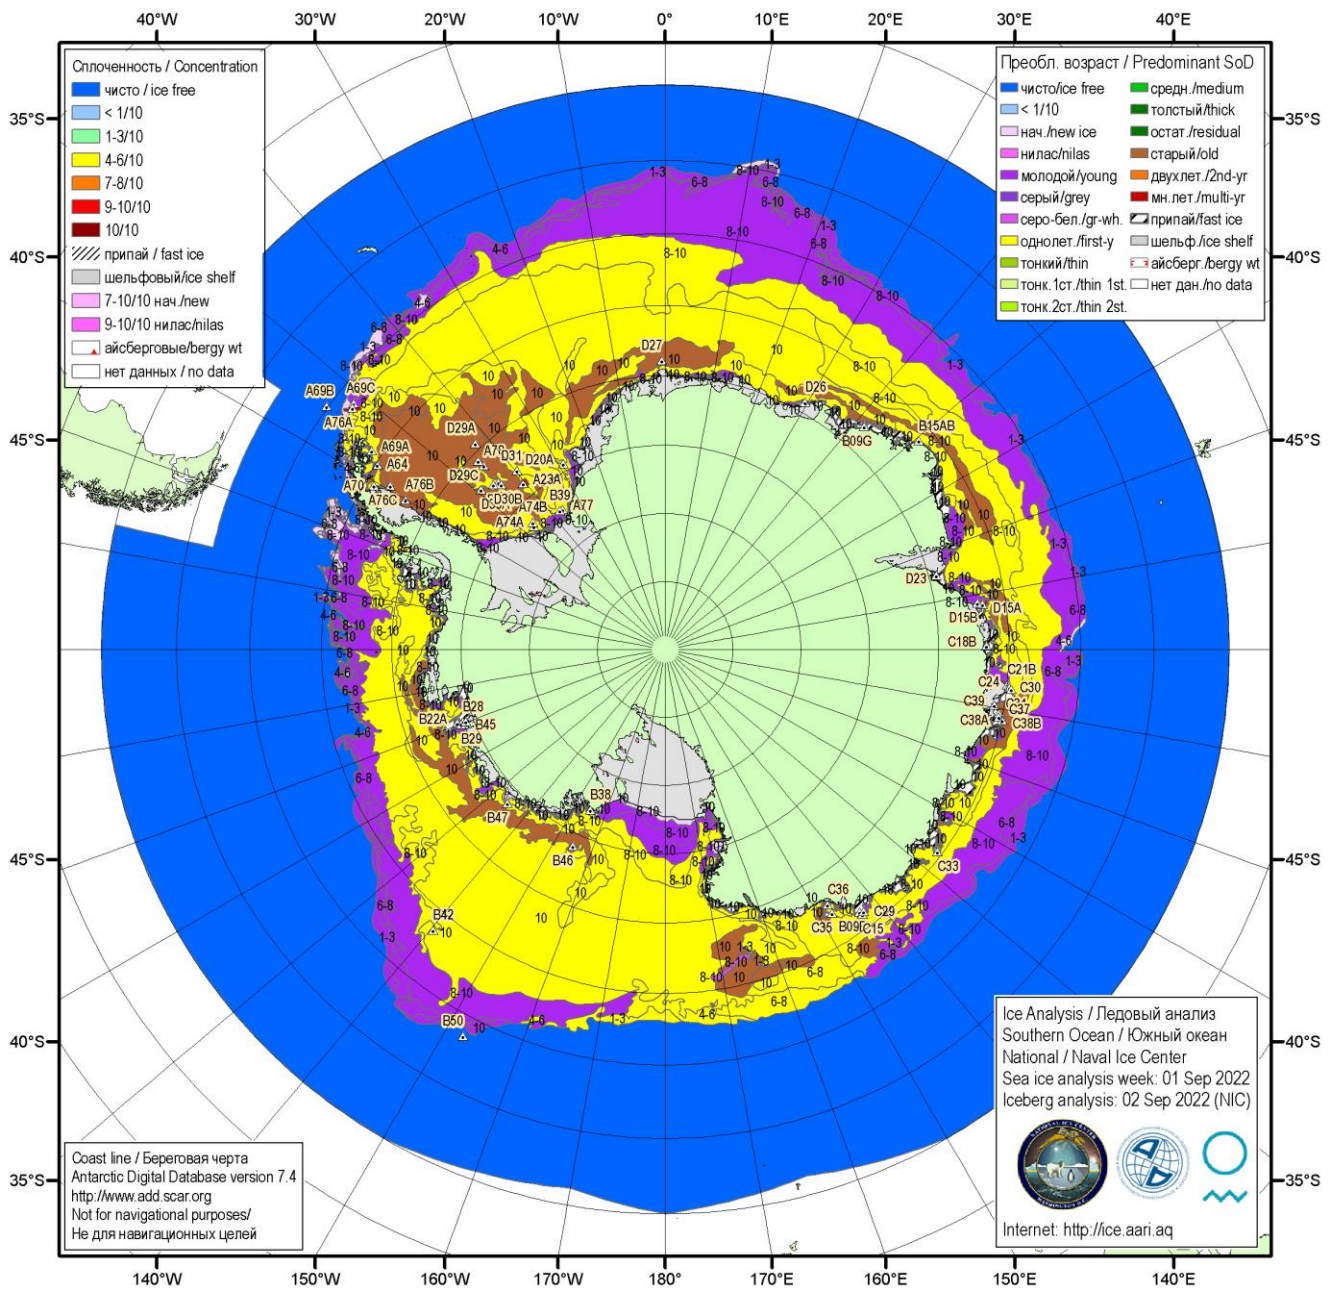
40°W 30°W 20°W 10°W 0° 10°E 20°E 30°E 40°E

Сплоченность / Concentration
чисто / ice free
< 1/10
1-3/10
4-6/10
7-8/10
9-10/10
10/10
припай / fast ice
шельфовый/ice shelf
7-10/10 нач./new
9-10/10 нилас/nilas
айсберговые/bergy wt
нет данных / no data

Преобл. возраст / Predominant SoD
чисто/ice free
< 1/10
нач./new ice
нилас/nilas
молодой/young
серый/grey
серо-бел./gr-wh.
однолет./first-y
тонкий/thin
тонк.1ст./thin 1st.
тонк.2ст./thin 2st.
средн./medium
толстый/thick
остат./residual
старый/old
двухлет./2nd-yr
мн.лет./multi-yr
припай/fast ice
шельф./ice shelf
айсберг./bergy wt
нет дан./no data

35°S 40°S 45°S 45°S 40°S 35°S
35°S 40°S 45°S 45°S 40°S 35°S

A69B A69C A76A A69A A64 A70 A76C A76B D29A D29C A76 D31 D20A A23A D30B D30A A74B A74A B39 A77 D27 D26 B15AB B09G D23 D15A D15B C18B C21B C24 C30 C39 C37 C38A C38B C33 C36 C29 C35 B09D C15 B38 B47 B46 B42 B50 B28 B22A B45 B29

Ice Analysis / Ледовый анализ
Southern Ocean / Южный океан
National / Naval Ice Center
Sea ice analysis week: 01 Sep 2022
Iceberg analysis: 02 Sep 2022 (NIC)

Internet: http://ice.aari.aq

Coast line / Береговая черта
Antarctic Digital Database version 7.4
http://www.add.scar.org
Not for navigational purposes/
Не для навигационных целей

140°W 150°W 160°W 170°W 180° 170°E 160°E 150°E 140°E